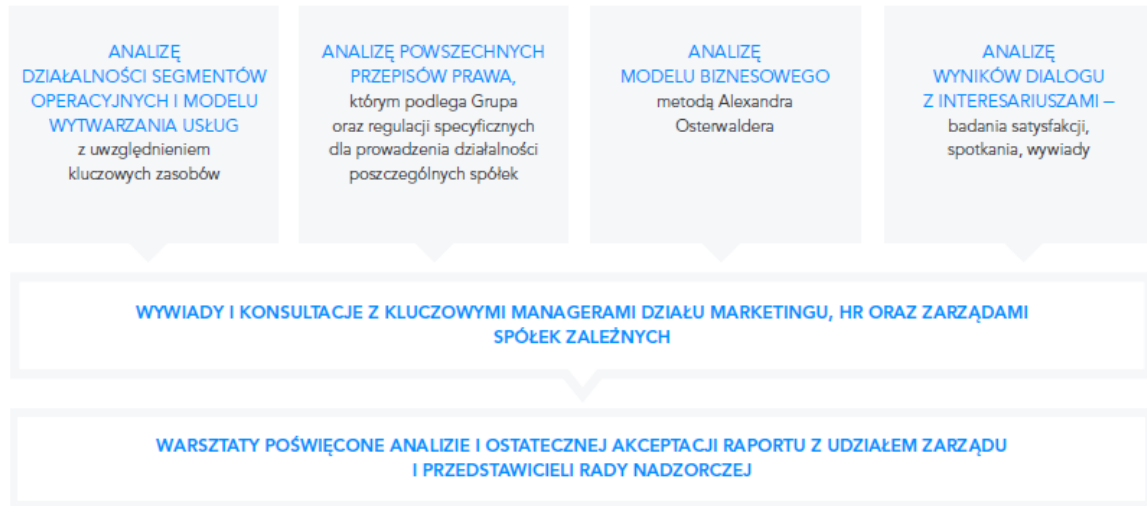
ANALIZĘ DZIAŁALNOŚCI SEGMENTÓW OPERACYJNYCH I MODELU WYTWARZANIA USŁUG z uwzględnieniem kluczowych zasobów

ANALIZĘ POWSZECHNYCH PRZEPISÓW PRAWA, którym podlega Grupa oraz regulacji specyficznych dla prowadzenia działalności poszczególnych spółek

ANALIZĘ MODELU BIZNESOWEGO metodą Alexandra Osterwaldera

ANALIZĘ WYNIKÓW DIALOGU Z INTERESARIUSZAMI – badania satysfakcji, spotkania, wywiady

WYWIADY I KONSULTACJE Z KLUCZOWYMI MANAGERAMI DZIAŁU MARKETINGU, HR ORAZ ZARZĄDAMI SPÓŁEK ZALEŻNYCH

WARSZTATY POŚWIĘCONE ANALIZIE I OSTATECZNEJ AKCEPTACJI RAPORTU Z UDZIAŁEM ZARZĄDU I PRZEDSTAWICIELI RADY NADZORCZEJ